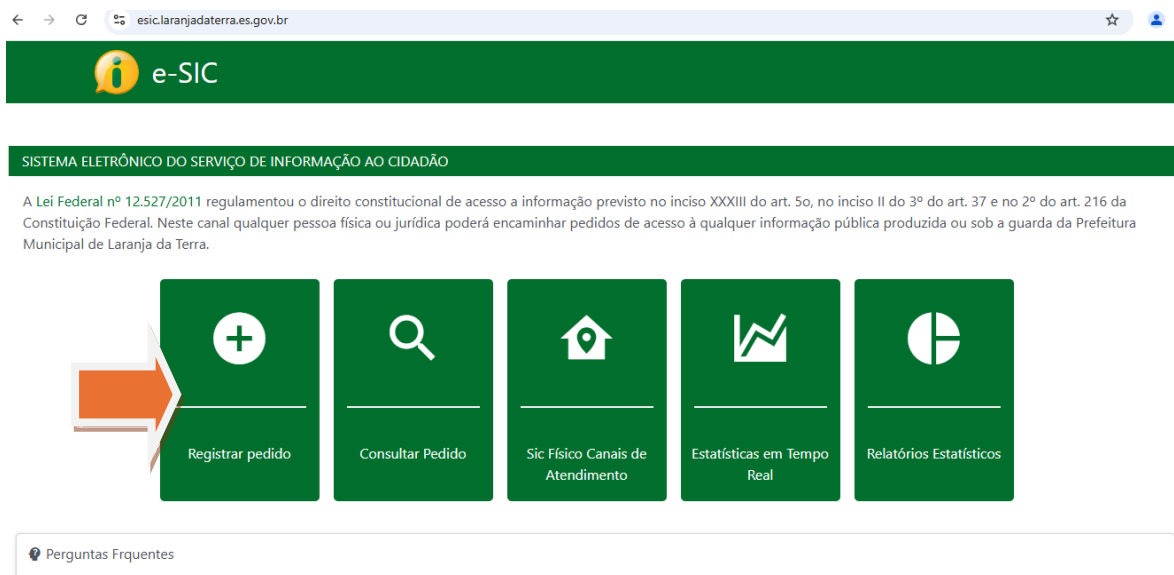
esic.laranjadaterra.es.gov.br

e-SIC

SISTEMA ELETRÔNICO DO SERVIÇO DE INFORMAÇÃO AO CIDADÃO

A Lei Federal nº 12.527/2011 regulamentou o direito constitucional de acesso a informação previsto no inciso XXXIII do art. 5o, no inciso II do 3º do art. 37 e no 2º do art. 216 da Constituição Federal. Neste canal qualquer pessoa física ou jurídica poderá encaminhar pedidos de acesso à qualquer informação pública produzida ou sob a guarda da Prefeitura Municipal de Laranja da Terra.

Registrar pedido

Consultar Pedido

Sic Físico Canais de Atendimento

Estatísticas em Tempo Real

Relatórios Estatísticos

Perguntas Frquentes